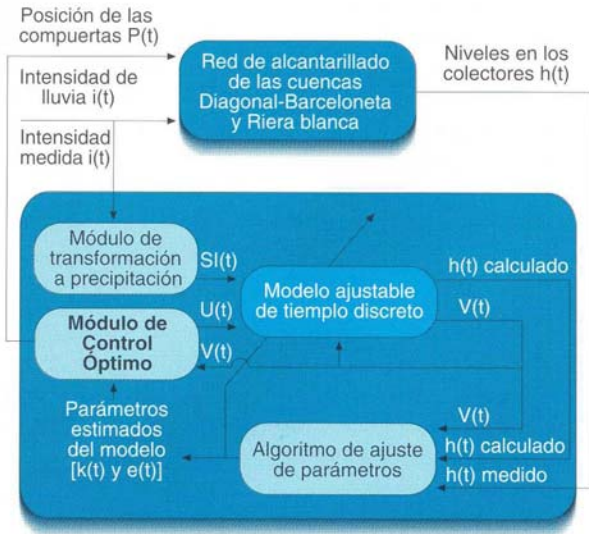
Posición de las compuertas P(t)

Intensidad de lluvia i(t)

Intensidad medida i(t)

Red de alcantarillado de las cuencas Diagonal-Barceloneta y Riera blanca

Niveles en los colectores h(t)

Módulo de transformación a precipitación

SI(t)

U(t)

V(t)

Módulo de Control Óptimo

Modelo ajustable de tiemplo discreto

h(t) calculado

V(t)

Parámetros estimados del modelo [k(t) y e(t)]

V(t)

h(t) calculado

Algoritmo de ajuste de parámetros

h(t) medido